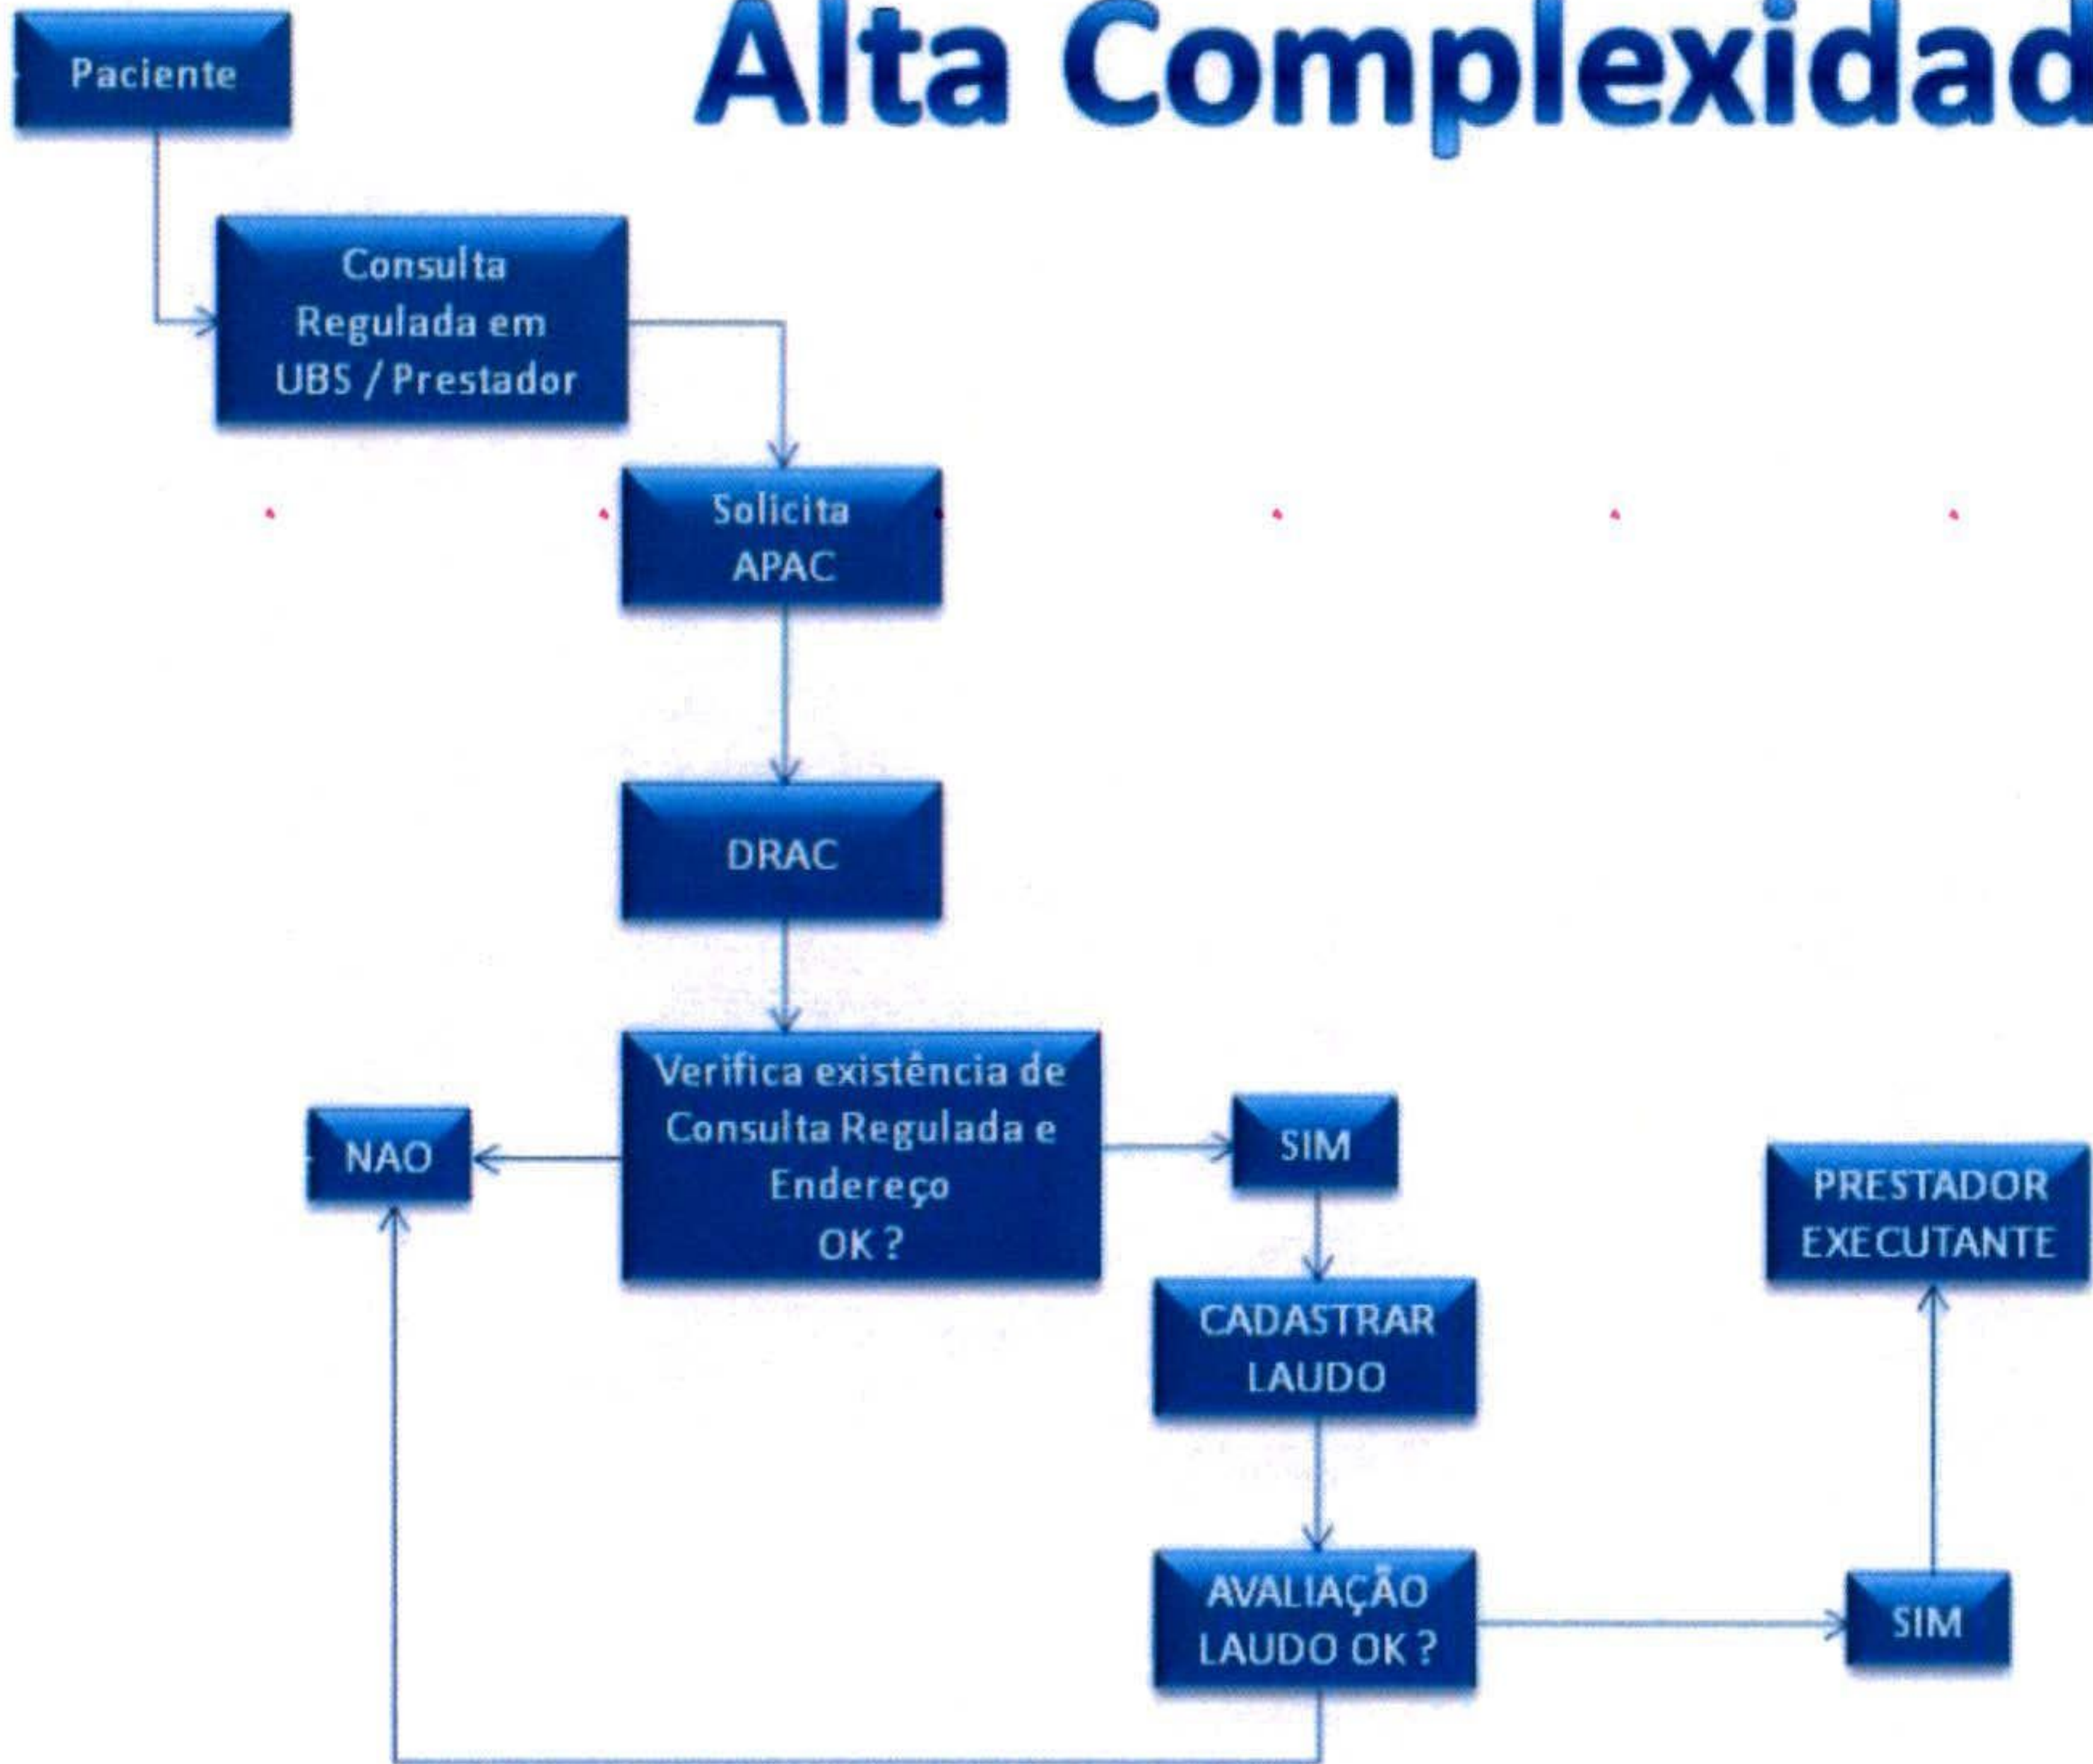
Alta Complexidad

Paciente

Consulta Regulada em UBS / Prestador

Solicita APAC

DRAC

Verifica existência de Consulta Regulada e Endereço OK ?

NAO

SIM

CADASTRAR LAUDO

AVALIAÇÃO LAUDO OK ?

SIM

PRESTADOR EXECUTANTE